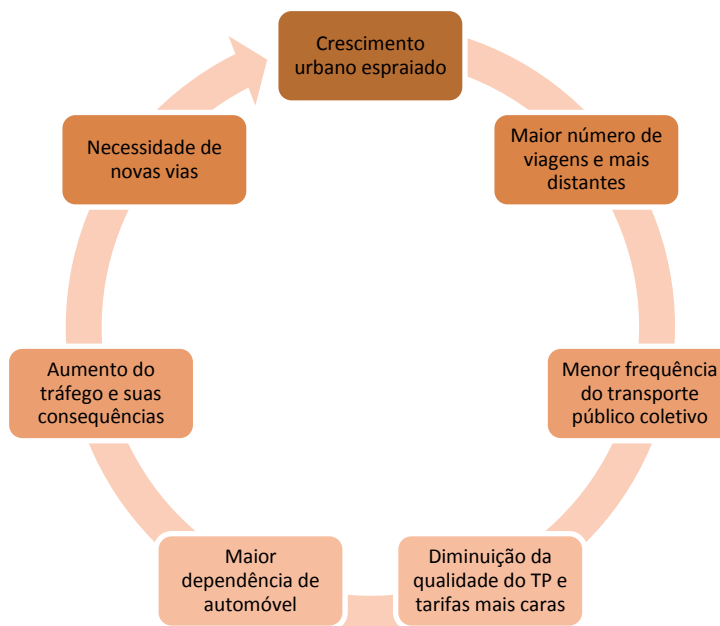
Crescimento urbano espraiado

Maior número de viagens e mais distantes

Menor frequência do transporte público coletivo

Diminuição da qualidade do TP e tarifas mais caras

Maior dependência de automóvel

Aumento do tráfego e suas consequências

Necessidade de novas vias